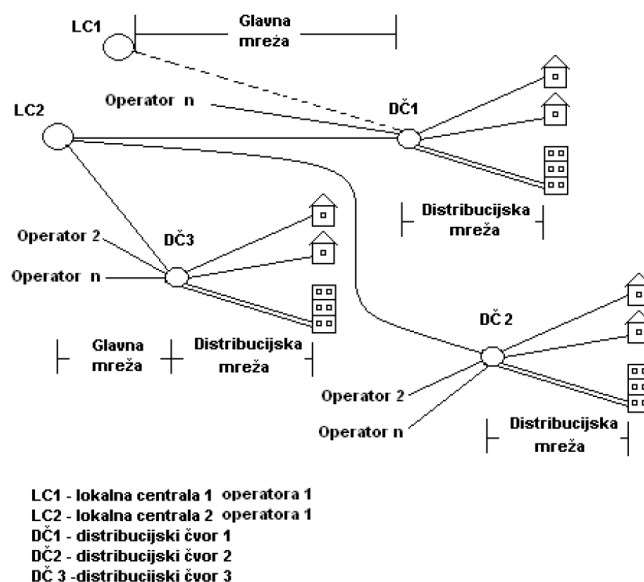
LC1

Glavna mreža

Operator n

DČ1

LC2

Distribucijska mreža

Operator 2

DČ3

Operator n

Glavna mreža

Distribucijska mreža

DČ 2

Operator 2

Operator n

Distribucijska mreža

LC1 - lokalna centrala 1 operatora 1
LC2 - lokalna centrala 2 operatora 1
DČ1 - distribucijski čvor 1
DČ2 - distribucijski čvor 2
DČ 3 -distribucijski čvor 3